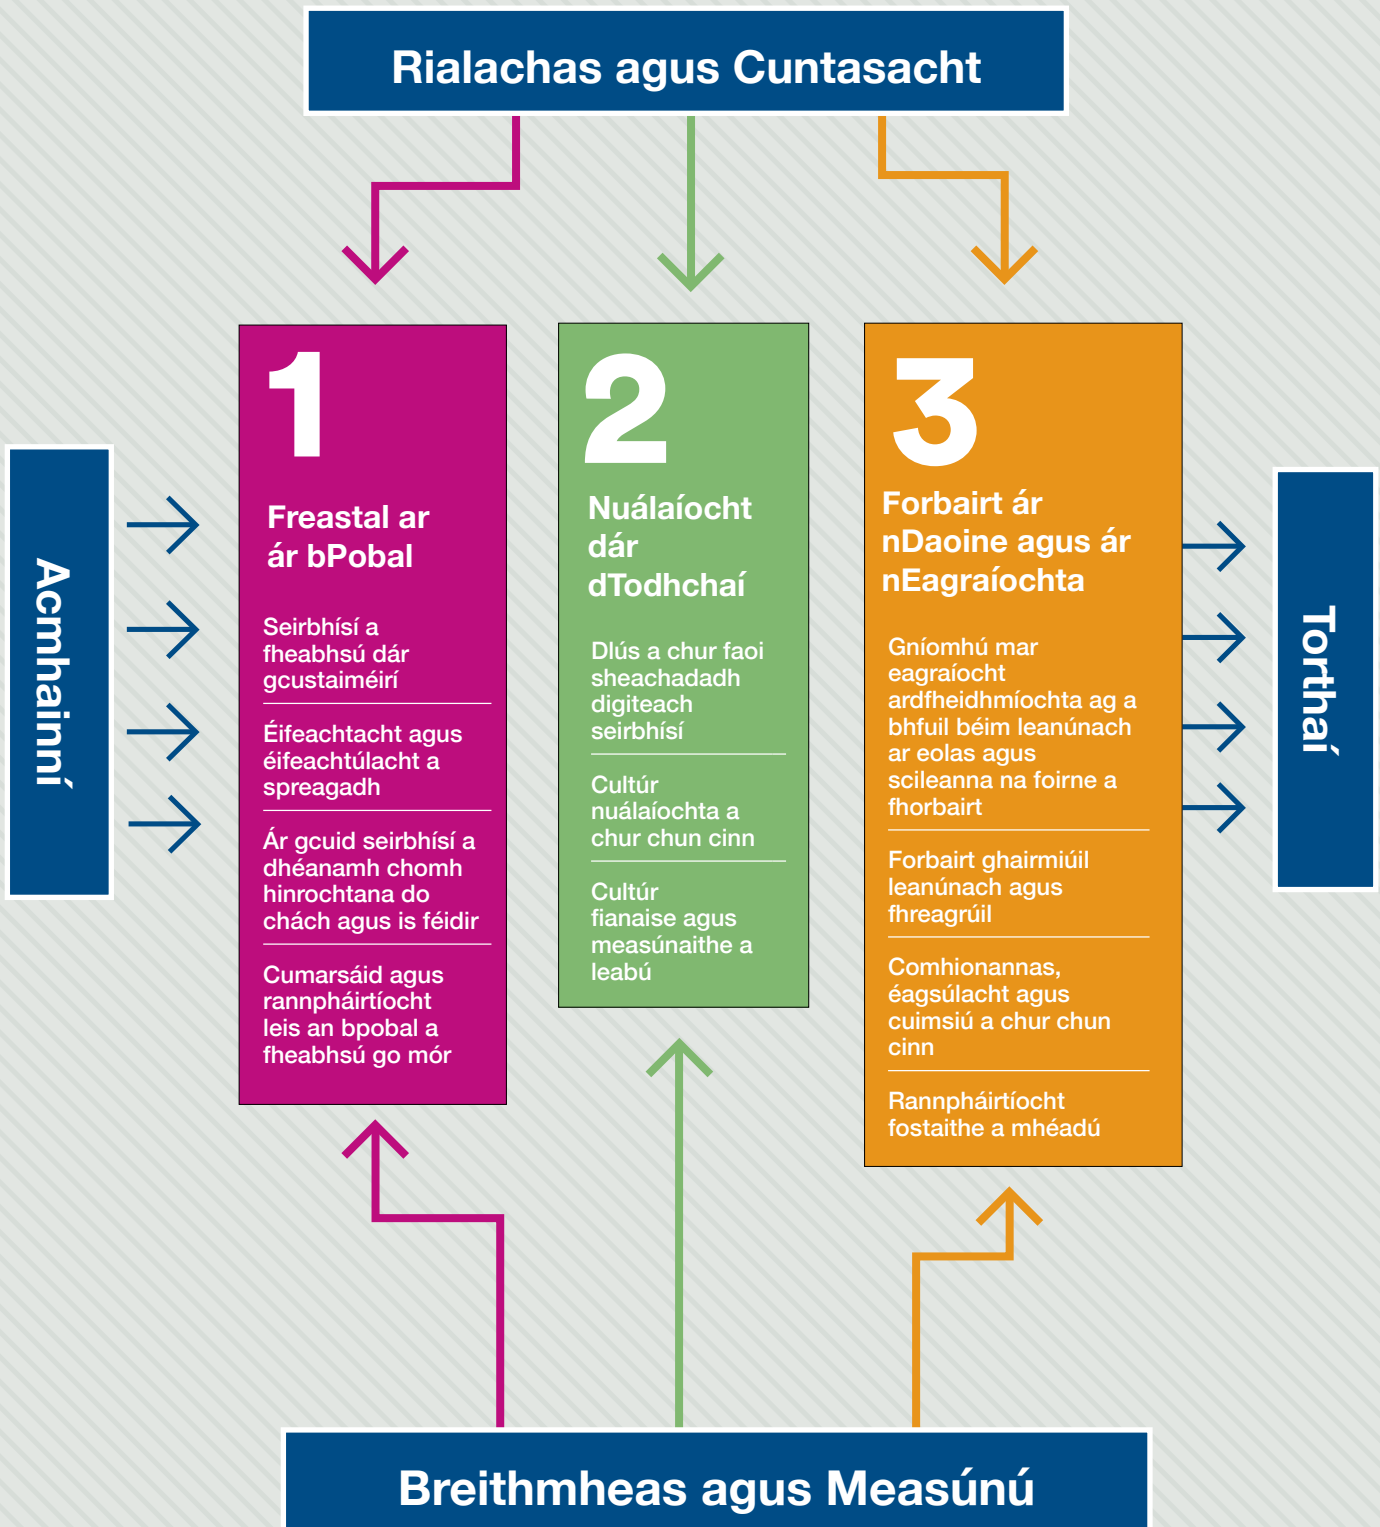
Rialachas agus Cuntasacht

Acmhainní

1

Freastal ar ár bPobal

Seirbhísí a fheabhsú dár gcustaiméirí

Éifeachtacht agus éifeachtúlacht a spreagadh

Ár gcuid seirbhísí a dhéanamh chomh hinrochtana do chách agus is féidir

Cumarsáid agus rannpháirtíocht leis an bpobal a fheabhsú go mór

2

Nuálaíocht dár dTodhchaí

Dlús a chur faoi sheachadadh digiteach seirbhísí

Cultúr nuálaíochta a chur chun cinn

Cultúr fianaise agus measúnaithe a leabú

3

Forbairt ár nDaoine agus ár nEagraíochta

Gníomhú mar eagraíocht ardfheidhmíochta ag a bhfuil béim leanúnach ar eolas agus scileanna na foirne a fhorbairt

Forbairt ghairmiúil leanúnach agus fhreagrúil

Comhionannas, éagsúlacht agus cuimsiú a chur chun cinn

Rannpháirtíocht fostaithe a mhéadú

Torthaí

Breithmheas agus Measúnú